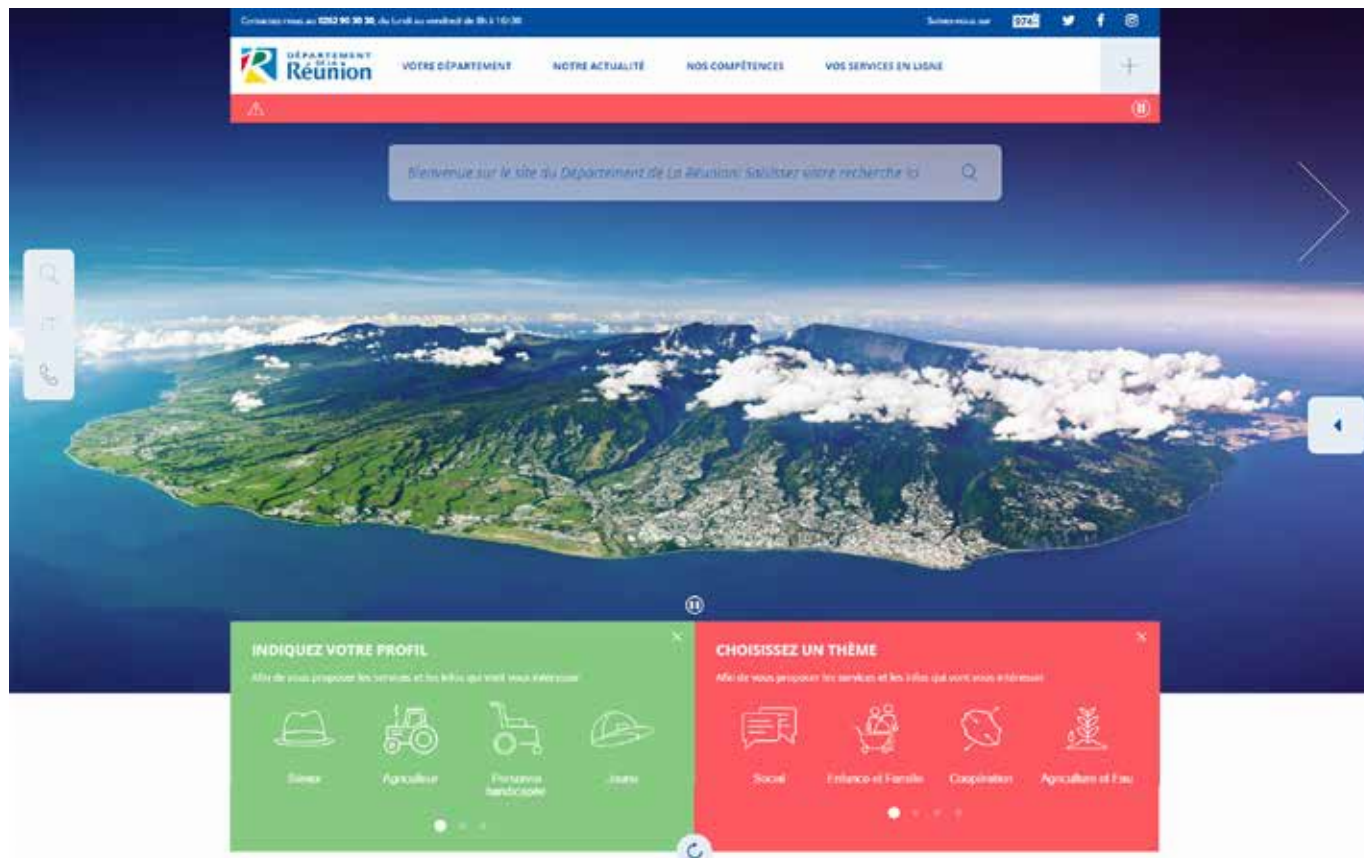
Contactez-nous au 0262 90 30 30, du lundi au vendredi de 8h à 16h30

Suivez-nous sur 974

DÉPARTEMENT DE LA Réunion

VOTRE DÉPARTEMENT

NOTRE ACTUALITÉ

NOS COMPÉTENCES

VOS SERVICES EN LIGNE

Bienvenue sur le site du Département de La Réunion! Saisissez votre recherche ici

INDIQUEZ VOTRE PROFIL

Afin de vous proposer les services et les infos qui vont vous intéresser

Senior

Agriculteur

Personne handicapée

Jeune

CHOISISSEZ UN THÈME

Afin de vous proposer les services et les infos qui vont vous intéresser

Social

Enfance et Famille

Coopération

Agriculture et Eau